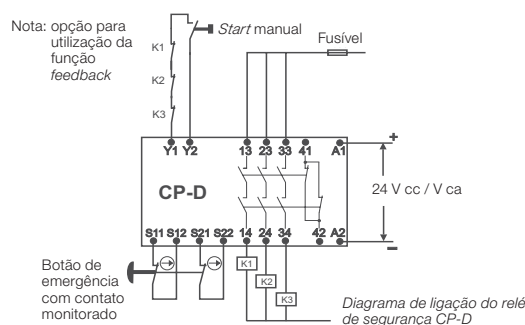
Nota: opção para utilização da função *feedback*

K1

K2

K3

*Start* manual

Fusível

Y1 Y2

13 23 33 41

A1

+

CP-D

24 V cc / V ca

S11 S12 S21 S22 14 24 34

42 A2

−

K1

K2

K3

Botão de emergência com contato monitorado

*Diagrama de ligação do relé de segurança CP-D*